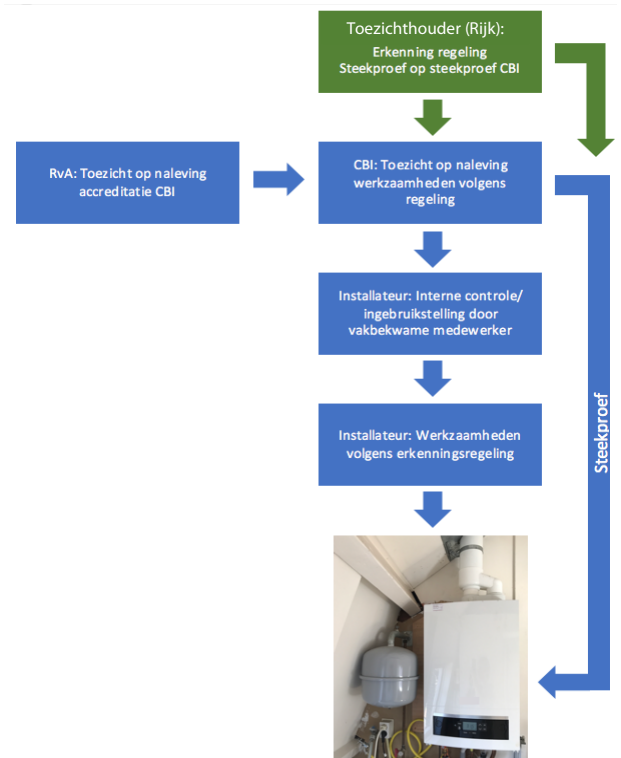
Toezichthouder (Rijk):
Erkenning regeling
Steekproef op steekproef CBI

RvA: Toezicht op naleving accreditatie CBI

CBI: Toezicht op naleving werkzaamheden volgens regeling

Installateur: Interne controle/ ingebruikstelling door vakbekwame medewerker

Installateur: Werkzaamheden volgens erkenningsregeling

Steekproef